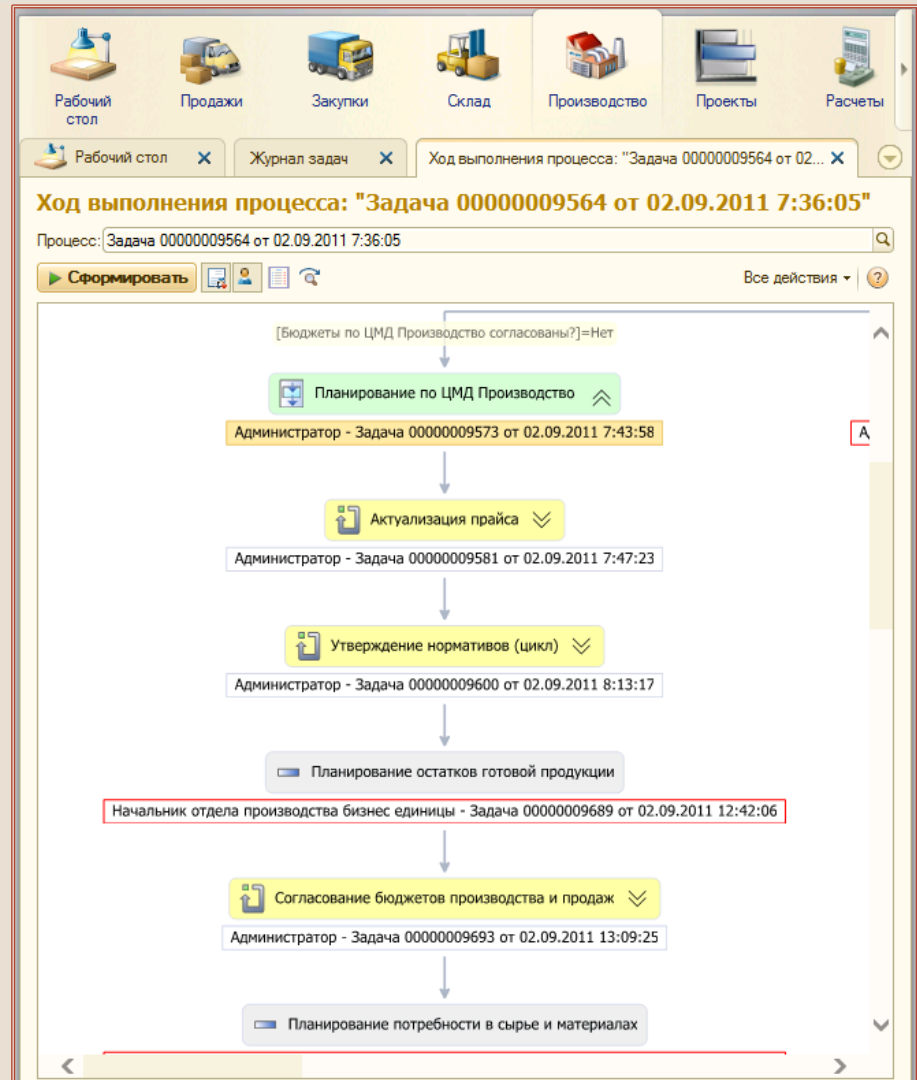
Рабочий стол

Продажи

Закупки

Склад

Производство

Проекты

Расчеты

Рабочий стол

Журнал задач

Ход выполнения процесса: "Задача 00000009564 от 02...

Ход выполнения процесса: "Задача 00000009564 от 02.09.2011 7:36:05"

Процесс: Задача 00000009564 от 02.09.2011 7:36:05

Сформировать

Все действия

[Бюджеты по ЦМД Производство согласованы?]=Нет

Планирование по ЦМД Производство

Администратор - Задача 00000009573 от 02.09.2011 7:43:58

А

Актуализация прайса

Администратор - Задача 00000009581 от 02.09.2011 7:47:23

Утверждение нормативов (цикл)

Администратор - Задача 00000009600 от 02.09.2011 8:13:17

Планирование остатков готовой продукции

Начальник отдела производства бизнес единицы - Задача 00000009689 от 02.09.2011 12:42:06

Согласование бюджетов производства и продаж

Администратор - Задача 00000009693 от 02.09.2011 13:09:25

Планирование потребности в сырье и материалах